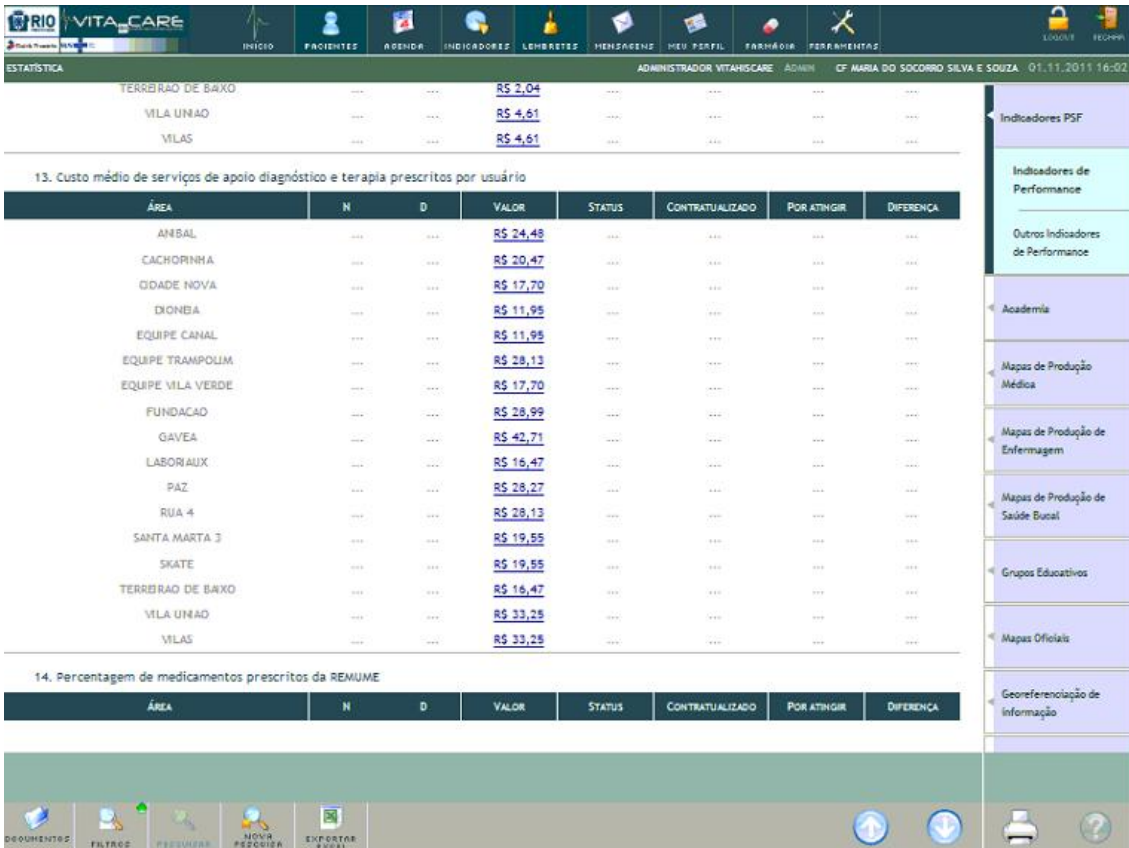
RIO VITA CARE

INICIO PACIENTES AGENDA INDICADORES LEMBRETES MENSAGENS MEU PERFIL FARMÁCIA FERRAMENTAS LOGOUT FECHAR

ESTATÍSTICA ADMINISTRADOR VITAHISCARE ADMIN CF MARIA DO SOCORRO SILVA E SOUZA 01.11.2011 16:02

| | | | | | | | |
|---|---|---|---|---|---|---|---|
| TERREIRAO DE BAIXO | ... | ... | R$ 2,04 | ... | ... | ... | ... |
| VILA UNIAO | ... | ... | R$ 4,61 | ... | ... | ... | ... |
| VILAS | ... | ... | R$ 4,61 | ... | ... | ... | ... |

13. Custo médio de serviços de apoio diagnóstico e terapia prescritos por usuário

| ÁREA | N | D | VALOR | STATUS | CONTRATUALIZADO | POR ATINGIR | DIFERENÇA |
|---|---|---|---|---|---|---|---|
| ANIBAL | ... | ... | R$ 24,48 | ... | ... | ... | ... |
| CACHORINHA | ... | ... | R$ 20,47 | ... | ... | ... | ... |
| CIDADE NOVA | ... | ... | R$ 17,70 | ... | ... | ... | ... |
| DIONEIA | ... | ... | R$ 11,95 | ... | ... | ... | ... |
| EQUIPE CANAL | ... | ... | R$ 11,95 | ... | ... | ... | ... |
| EQUIPE TRAMPOLIM | ... | ... | R$ 28,13 | ... | ... | ... | ... |
| EQUIPE VILA VERDE | ... | ... | R$ 17,70 | ... | ... | ... | ... |
| FUNDACAO | ... | ... | R$ 28,99 | ... | ... | ... | ... |
| GAVEA | ... | ... | R$ 42,71 | ... | ... | ... | ... |
| LABORIAUX | ... | ... | R$ 16,47 | ... | ... | ... | ... |
| PAZ | ... | ... | R$ 28,27 | ... | ... | ... | ... |
| RUA 4 | ... | ... | R$ 28,13 | ... | ... | ... | ... |
| SANTA MARTA 3 | ... | ... | R$ 19,55 | ... | ... | ... | ... |
| SKATE | ... | ... | R$ 19,55 | ... | ... | ... | ... |
| TERREIRAO DE BAIXO | ... | ... | R$ 16,47 | ... | ... | ... | ... |
| VILA UNIAO | ... | ... | R$ 33,25 | ... | ... | ... | ... |
| VILAS | ... | ... | R$ 33,25 | ... | ... | ... | ... |

14. Percentagem de medicamentos prescritos da REMUME

| ÁREA | N | D | VALOR | STATUS | CONTRATUALIZADO | POR ATINGIR | DIFERENÇA |
|---|---|---|---|---|---|---|---|

Indicadores PSF
Indicadores de Performance
Outros Indicadores de Performance
Academia
Mapas de Produção Médica
Mapas de Produção de Enfermagem
Mapas de Produção de Saúde Bucal
Grupos Educativos
Mapas Oficiais
Georeferenciação de Informação

DOCUMENTOS FILTROS PESQUISAR NOVA PESQUISA EXPORTAR EXCEL